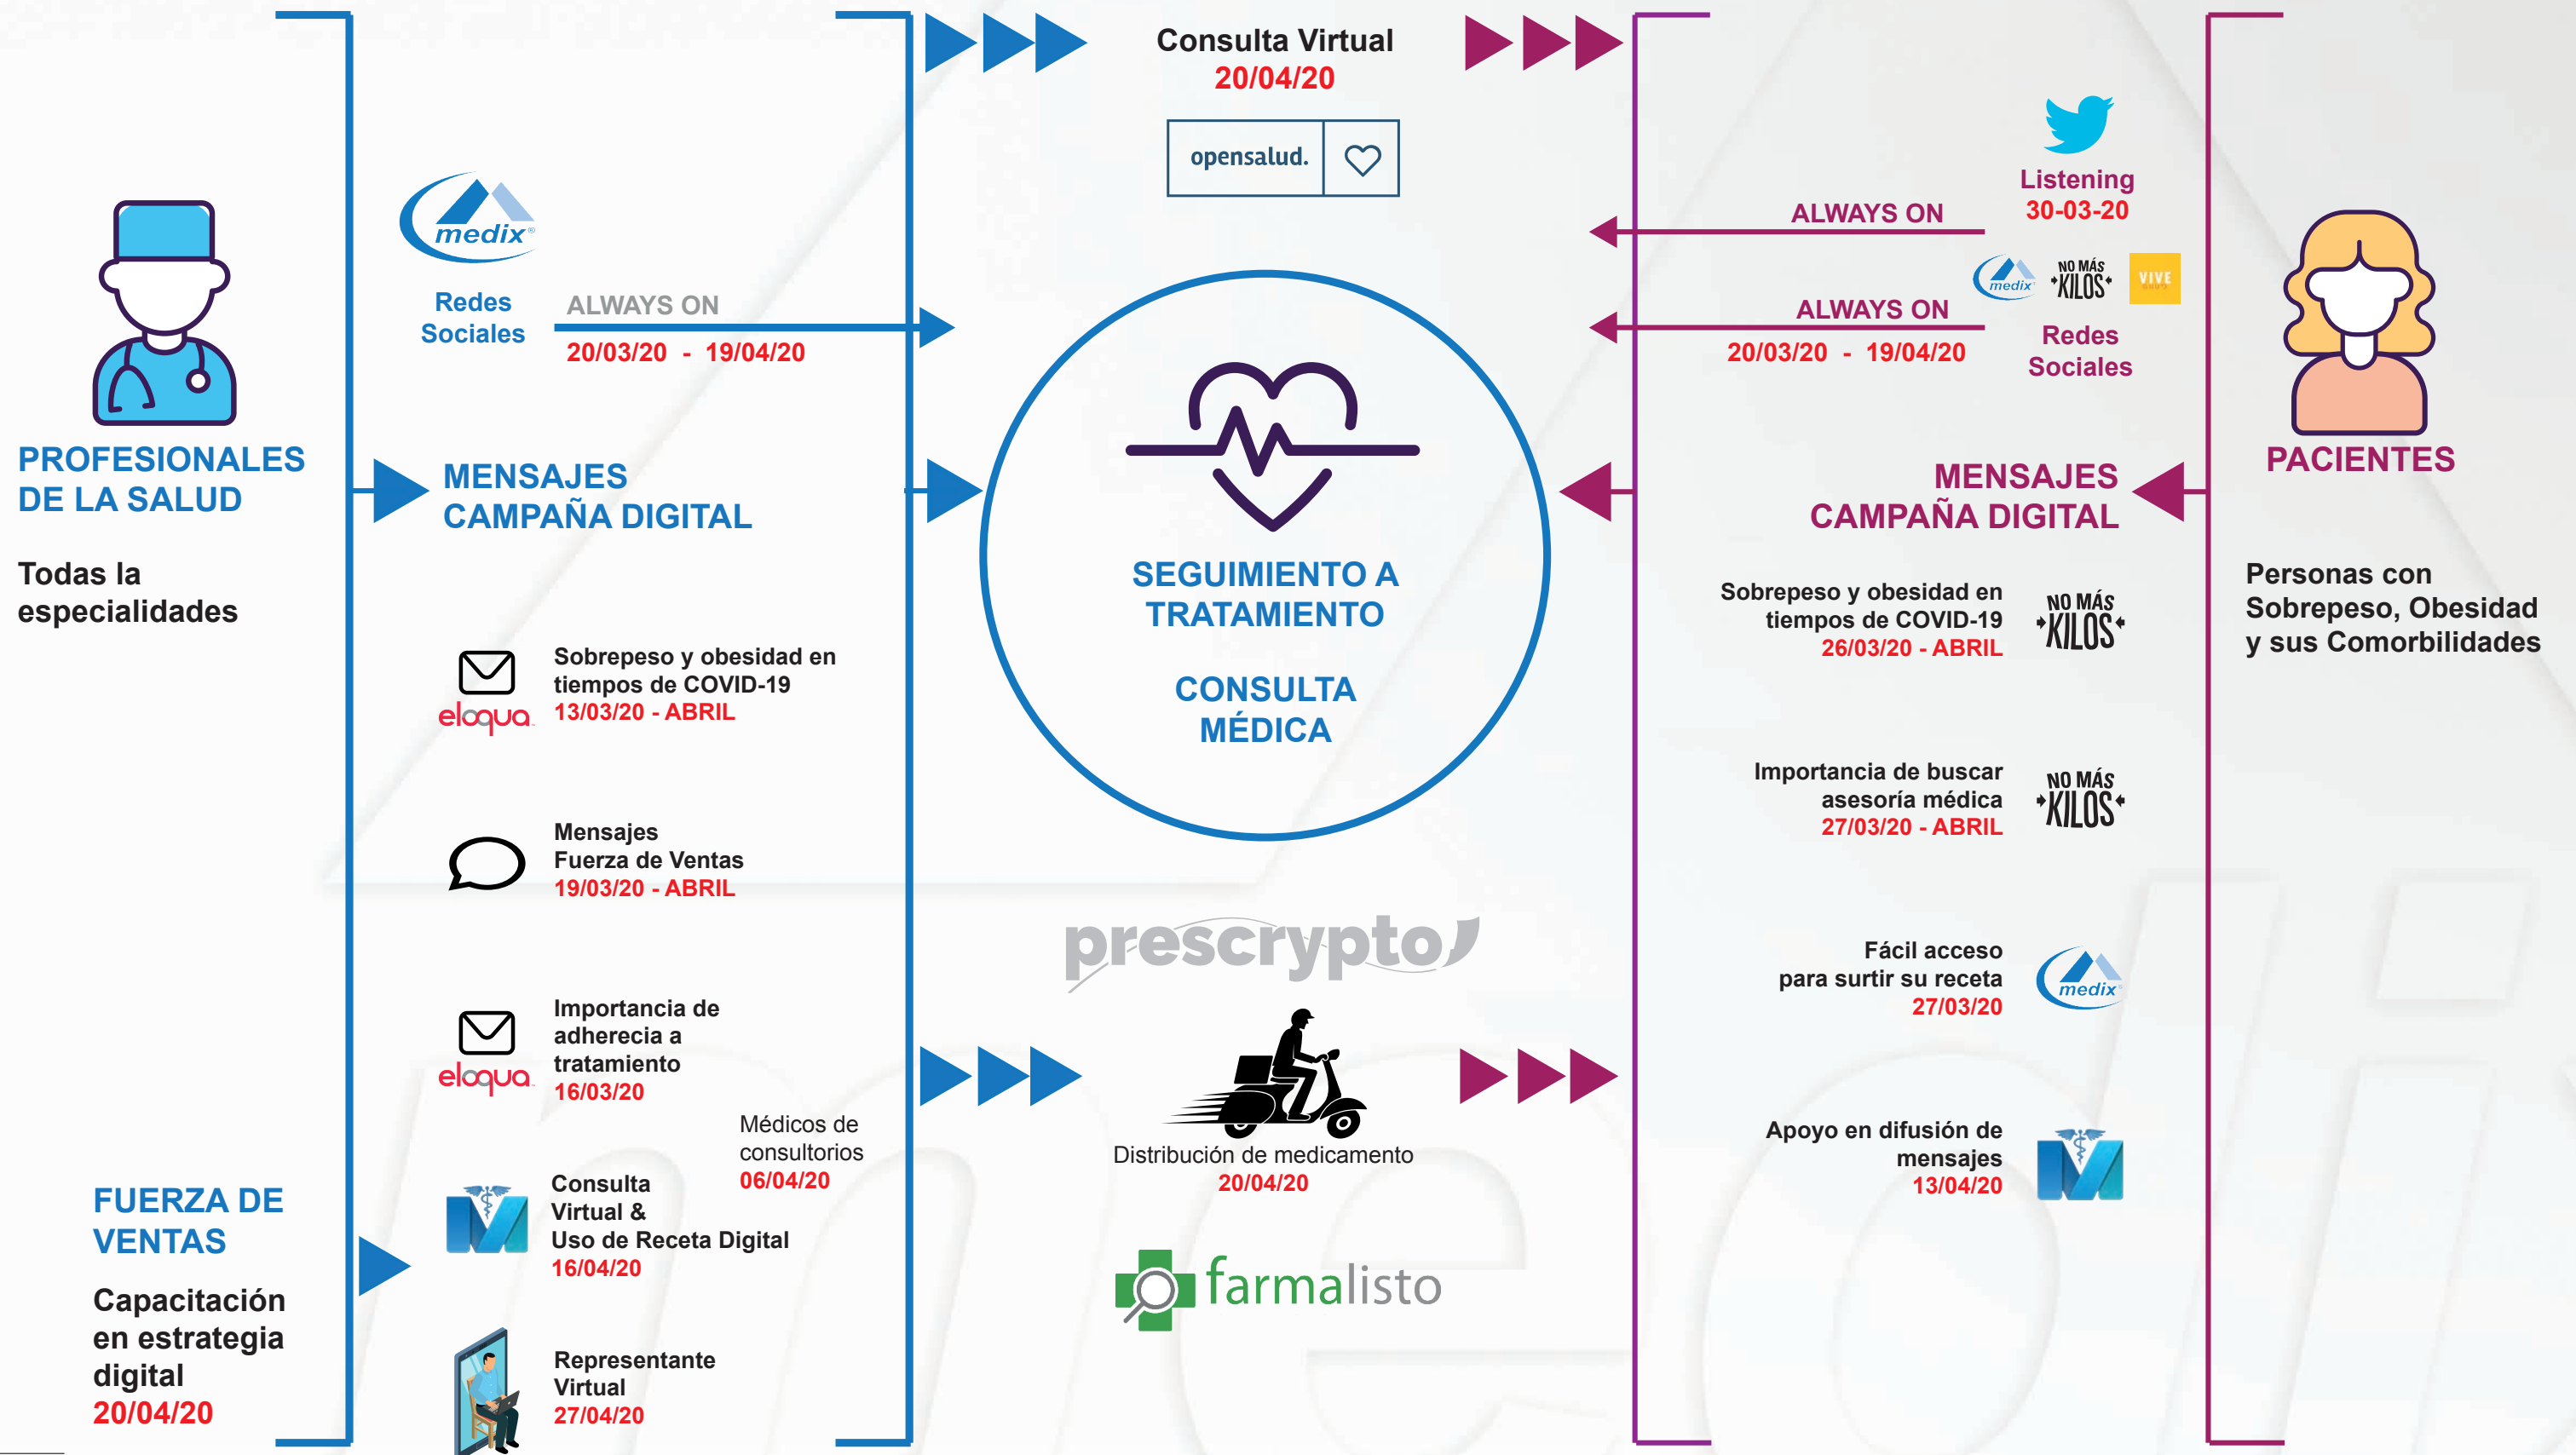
Consulta Virtual
20/04/20

opensalud.

PROFESIONALES DE LA SALUD

Todas la especialidades

medix

Redes Sociales

ALWAYS ON
20/03/20 - 19/04/20

MENSAJES CAMPAÑA DIGITAL

eloqua
Sobrepeso y obesidad en tiempos de COVID-19
13/03/20 - ABRIL

Mensajes Fuerza de Ventas
19/03/20 - ABRIL

eloqua
Importancia de adherecia a tratamiento
16/03/20

Médicos de consultorios
06/04/20

Consulta Virtual & Uso de Receta Digital
16/04/20

Representante Virtual
27/04/20

FUERZA DE VENTAS

Capacitación en estrategia digital
20/04/20

SEGUIMIENTO A TRATAMIENTO

CONSULTA MÉDICA

prescrypto

Distribución de medicamento
20/04/20

farmalisto

Listening
30-03-20

ALWAYS ON

medix NO MÁS KILOS VIVE

ALWAYS ON
20/03/20 - 19/04/20

Redes Sociales

PACIENTES

MENSAJES CAMPAÑA DIGITAL

Sobrepeso y obesidad en tiempos de COVID-19
26/03/20 - ABRIL
NO MÁS KILOS

Importancia de buscar asesoría médica
27/03/20 - ABRIL
NO MÁS KILOS

Fácil acceso para surtir su receta
27/03/20
medix

Apoyo en difusión de mensajes
13/04/20

Personas con Sobrepeso, Obesidad y sus Comorbilidades